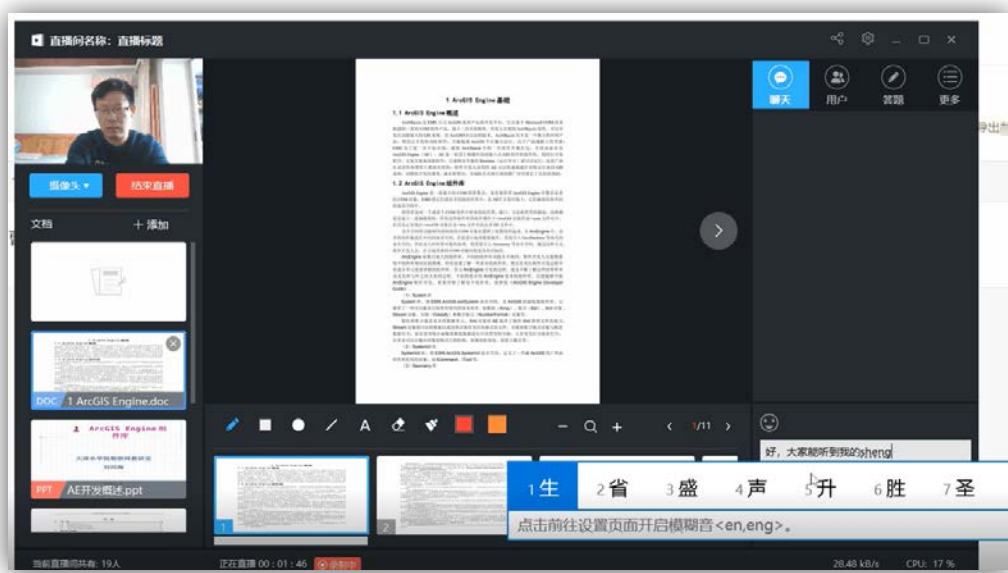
直播间名称：直播标题

摄像头 ▾
结束直播

文档
＋添加

DOC 1 ArcGIS Engine.doc

ArcGIS Engine程序
PPT AE开发概述.ppt

1 ArcGIS Engine 基础
1.1 ArcGIS Engine概述
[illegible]
1.2 ArcGIS Engine组件库
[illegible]

1/11

聊天
用户
答题
更多

好，大家能听到我的sheng

1 生 2 省 3 盛 4 声 5 升 6 胜 7 圣
点击前往设置页面开启模糊音<en,eng>。

当前直播间共有：19人
正在直播 00 : 01 : 46
28.48 kB/s
CPU: 17 %